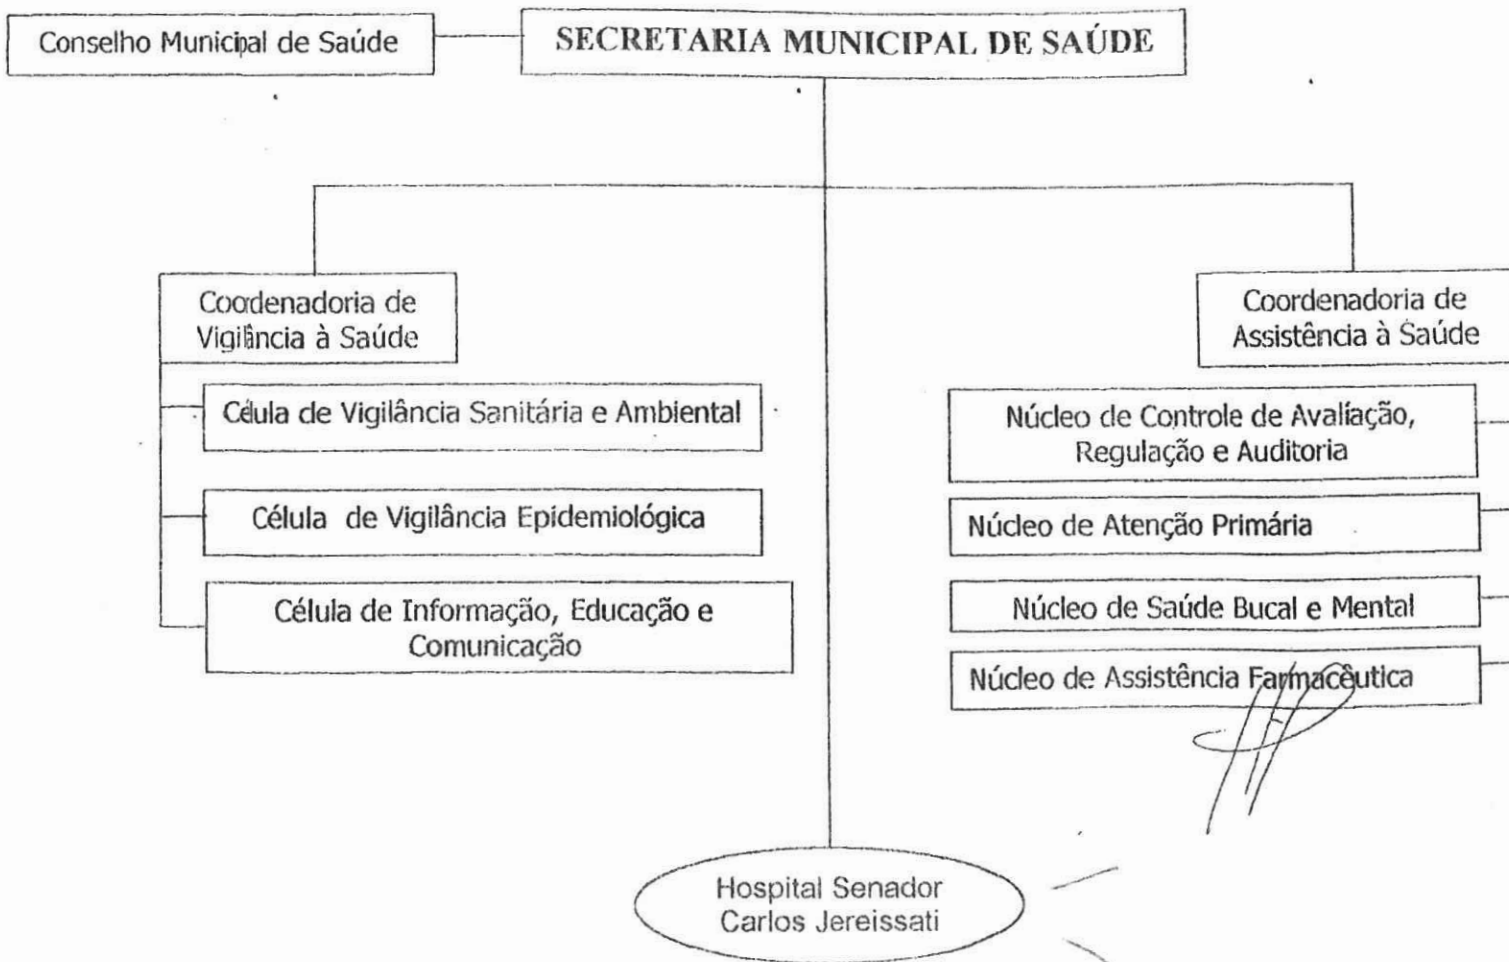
Conselho Municipal de Saúde

SECRETARIA MUNICIPAL DE SAÚDE

Coodenadoria de Vigilância à Saúde

Célula de Vigilância Sanitária e Ambiental

Célula de Vigilância Epidemiológica

Célula de Informação, Educação e Comunicação

Coordenadoria de Assistência à Saúde

Núcleo de Controle de Avaliação, Regulação e Auditoria

Núcleo de Atenção Primária

Núcleo de Saúde Bucal e Mental

Núcleo de Assistência Farmacêutica

Hospital Senador Carlos Jereissati